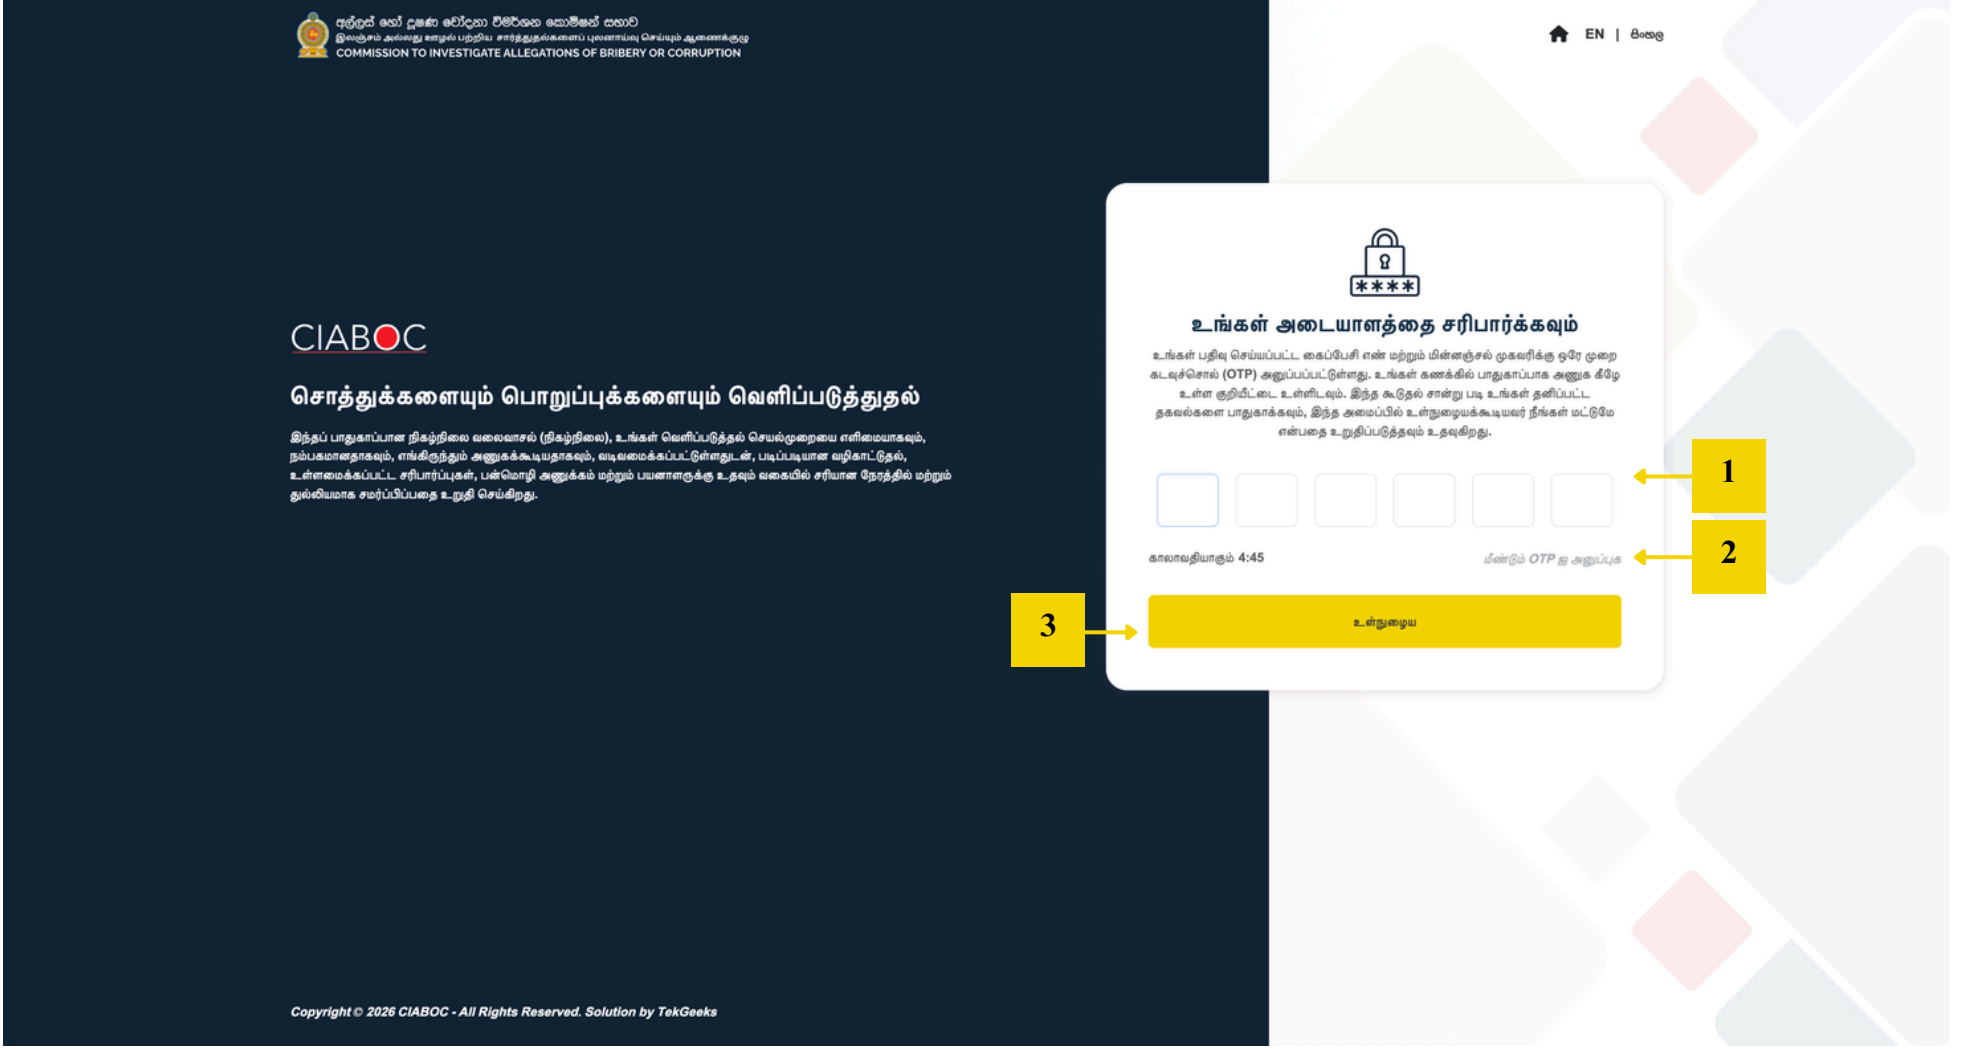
අල්ලස් හෝ දූෂණ චෝදනා විමර්ශන කොමිෂන් සභාව
இலஞ்சம் அல்லது ஊழல் பற்றிய சாற்றுதல்களைப் புலனாய்வு செய்யும் ஆணைக்குழு
COMMISSION TO INVESTIGATE ALLEGATIONS OF BRIBERY OR CORRUPTION

EN | සිංහල

CIABOC

சொத்துக்களையும் பொறுப்புக்களையும் வெளிப்படுத்துதல்

இந்தப் பாதுகாப்பான நிகழ்நிலை வலைவாசல் (நிகழ்நிலை), உங்கள் வெளிப்படுத்தல் செயல்முறையை எளிமையாகவும், நம்பகமானதாகவும், எங்கிருந்தும் அணுகக்கூடியதாகவும், வடிவமைக்கப்பட்டுள்ளதுடன், படிப்படியான வழிகாட்டுதல், உள்ளமைக்கப்பட்ட சரிபார்ப்புகள், பன்மொழி அணுக்கம் மற்றும் பயனாளருக்கு உதவும் வகையில் சரியான நேரத்தில் மற்றும் துல்லியமாக சமர்ப்பிப்பதை உறுதி செய்கிறது.

உங்கள் அடையாளத்தை சரிபார்க்கவும்

உங்கள் பதிவு செய்யப்பட்ட கைப்பேசி எண் மற்றும் மின்னஞ்சல் முகவரிக்கு ஒரே முறை கடவுச்சொல் (OTP) அனுப்பப்பட்டுள்ளது. உங்கள் கணக்கில் பாதுகாப்பாக அணுக கீழே உள்ள குறியீட்டை உள்ளிடவும். இந்த கூடுதல் சான்று படி உங்கள் தனிப்பட்ட தகவல்களை பாதுகாக்கவும், இந்த அமைப்பில் உள்நுழையக்கூடியவர் நீங்கள் மட்டுமே என்பதை உறுதிப்படுத்தவும் உதவுகிறது.

1

காலாவதியாகும் 4:45

மீண்டும் OTP ஐ அனுப்புக

2

3

உள்நுழைய

Copyright © 2026 CIABOC - All Rights Reserved. Solution by TekGeeks